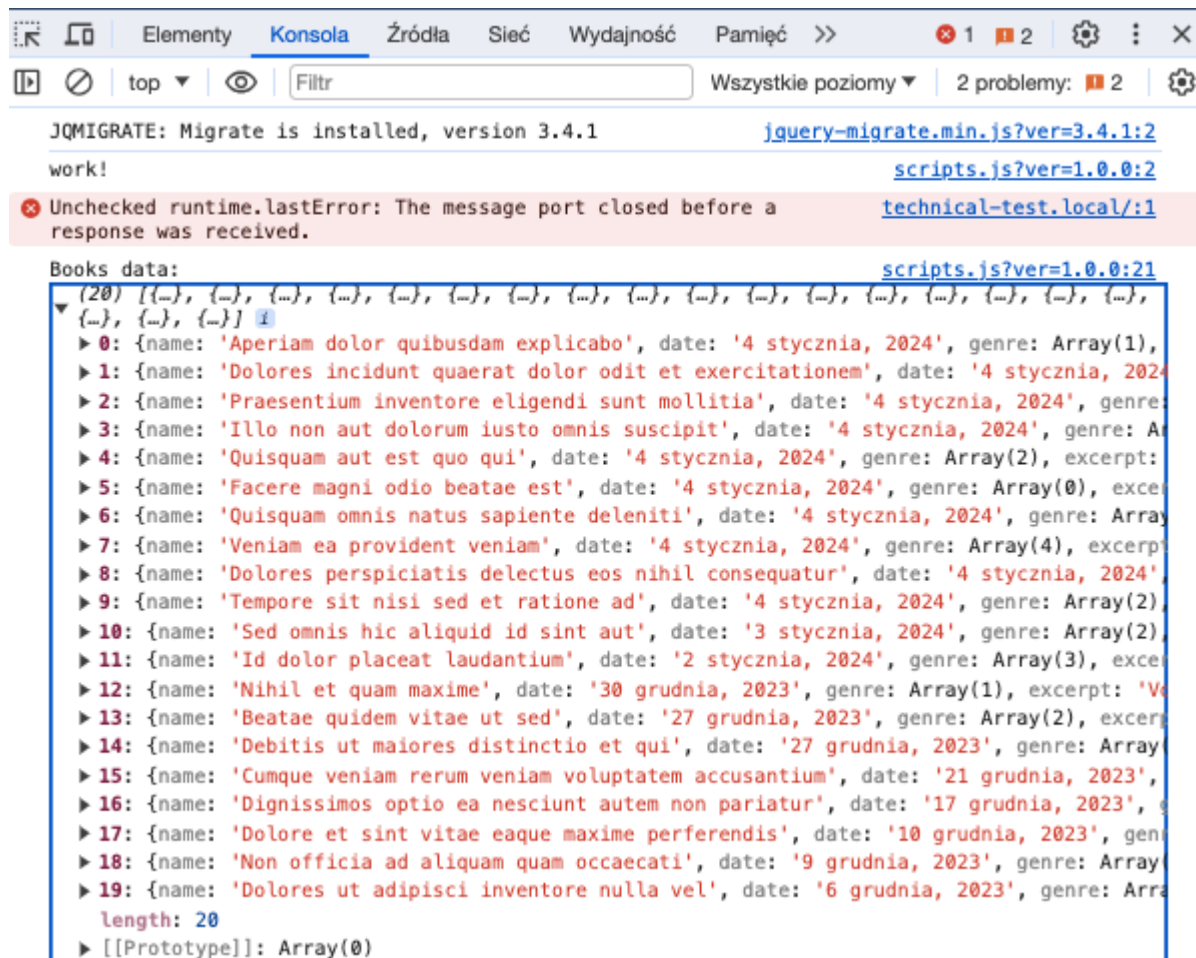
Elementy Konsola Źródła Sieć Wydajność Pamięć >> 1 2

top Filtr Wszystkie poziomy 2 problemy: 2

JQMIGRATE: Migrate is installed, version 3.4.1 jquery-migrate.min.js?ver=3.4.1:2

work! scripts.js?ver=1.0.0:2

Unchecked runtime.lastError: The message port closed before a response was received. technical-test.local/:1

Books data: scripts.js?ver=1.0.0:21

(20) [{…}, {…}, {…}, {…}, {…}, {…}, {…}, {…}, {…}, {…}, {…}, {…}, {…}, {…}, {…}, {…}, {…}, {…}, {…}, {…}] i

▶ 0: {name: 'Aperiam dolor quibusdam explicabo', date: '4 stycznia, 2024', genre: Array(1),
▶ 1: {name: 'Dolores incidunt quaerat dolor odit et exercitationem', date: '4 stycznia, 202
▶ 2: {name: 'Praesentium inventore eligendi sunt mollitia', date: '4 stycznia, 2024', genre
▶ 3: {name: 'Illo non aut dolorum iusto omnis suscipit', date: '4 stycznia, 2024', genre: A
▶ 4: {name: 'Quisquam aut est quo qui', date: '4 stycznia, 2024', genre: Array(2), excerpt:
▶ 5: {name: 'Facere magni odio beatae est', date: '4 stycznia, 2024', genre: Array(0), exce
▶ 6: {name: 'Quisquam omnis natus sapiente deleniti', date: '4 stycznia, 2024', genre: Array
▶ 7: {name: 'Veniam ea provident veniam', date: '4 stycznia, 2024', genre: Array(4), excerp
▶ 8: {name: 'Dolores perspiciatis delectus eos nihil consequatur', date: '4 stycznia, 2024',
▶ 9: {name: 'Tempore sit nisi sed et ratione ad', date: '4 stycznia, 2024', genre: Array(2),
▶ 10: {name: 'Sed omnis hic aliquid id sint aut', date: '3 stycznia, 2024', genre: Array(2),
▶ 11: {name: 'Id dolor placeat laudantium', date: '2 stycznia, 2024', genre: Array(3), exce
▶ 12: {name: 'Nihil et quam maxime', date: '30 grudnia, 2023', genre: Array(1), excerpt: 'V
▶ 13: {name: 'Beatae quidem vitae ut sed', date: '27 grudnia, 2023', genre: Array(2), excer
▶ 14: {name: 'Debitis ut maiores distinctio et qui', date: '27 grudnia, 2023', genre: Array(
▶ 15: {name: 'Cumque veniam rerum veniam voluptatem accusantium', date: '21 grudnia, 2023',
▶ 16: {name: 'Dignissimos optio ea nesciunt autem non pariatur', date: '17 grudnia, 2023',
▶ 17: {name: 'Dolore et sint vitae eaque maxime perferendis', date: '10 grudnia, 2023', gen
▶ 18: {name: 'Non officia ad aliquam quam occaecati', date: '9 grudnia, 2023', genre: Array(
▶ 19: {name: 'Dolores ut adipisci inventore nulla vel', date: '6 grudnia, 2023', genre: Arra
length: 20
▶ [[Prototype]]: Array(0)